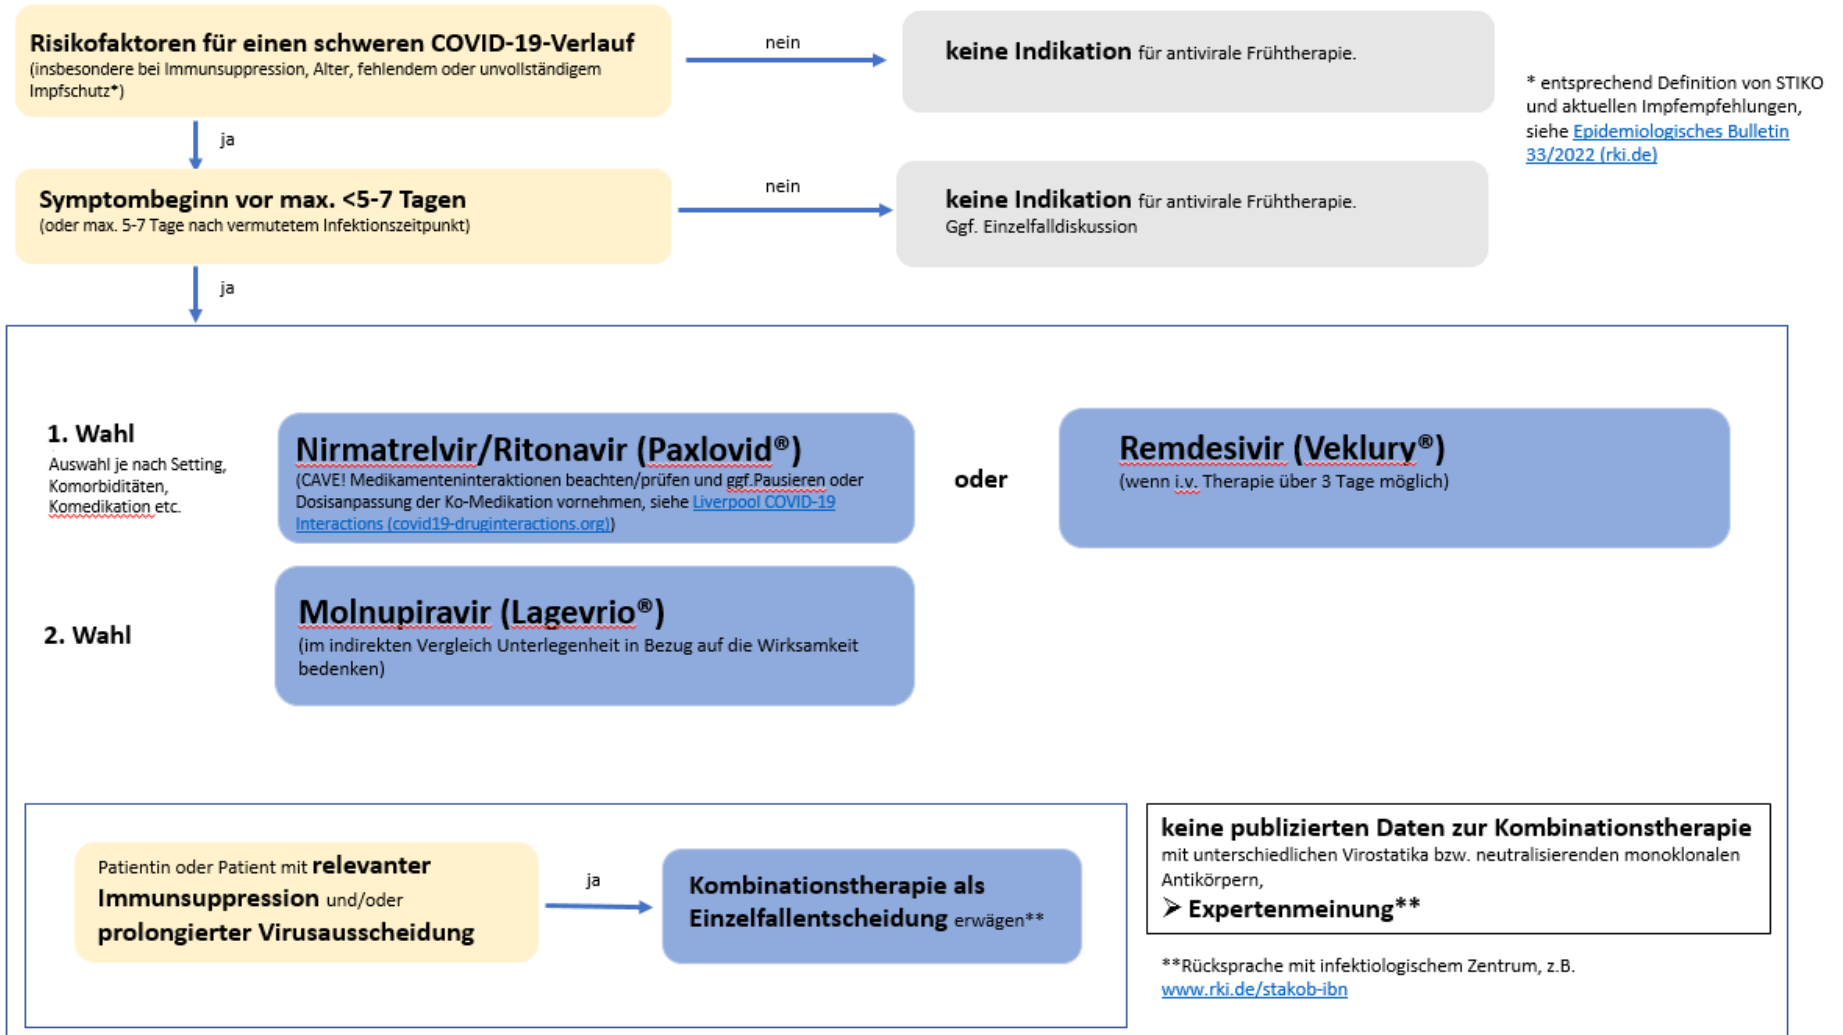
**Risikofaktoren für einen schweren COVID-19-Verlauf**
(insbesondere bei Immunsuppression, Alter, fehlendem oder unvollständigem Impfschutz*)

nein

**keine Indikation** für antivirale Frühtherapie.

* entsprechend Definition von STIKO und aktuellen Impfempfehlungen, siehe Epidemiologisches Bulletin 33/2022 (rki.de)

ja

**Symptombeginn vor max. <5-7 Tagen**
(oder max. 5-7 Tage nach vermutetem Infektionszeitpunkt)

nein

**keine Indikation** für antivirale Frühtherapie.
Ggf. Einzelfalldiskussion

ja

**1. Wahl**
Auswahl je nach Setting, Komorbiditäten, Komedikation etc.

**Nirmatrelvir/Ritonavir (Paxlovid®)**
(CAVE! Medikamenteninteraktionen beachten/prüfen und ggf.Pausieren oder Dosisanpassung der Ko-Medikation vornehmen, siehe Liverpool COVID-19 Interactions (covid19-druginteractions.org))

**oder**

**Remdesivir (Veklury®)**
(wenn i.v. Therapie über 3 Tage möglich)

**2. Wahl**

**Molnupiravir (Lagevrio®)**
(im indirekten Vergleich Unterlegenheit in Bezug auf die Wirksamkeit bedenken)

Patientin oder Patient mit **relevanter Immunsuppression** und/oder **prolongierter Virusausscheidung**

ja

**Kombinationstherapie als Einzelfallentscheidung** erwägen**

**keine publizierten Daten zur Kombinationstherapie**
mit unterschiedlichen Virostatika bzw. neutralisierenden monoklonalen Antikörpern,
➢ **Expertenmeinung****

**Rücksprache mit infektiologischem Zentrum, z.B. www.rki.de/stakob-ibn